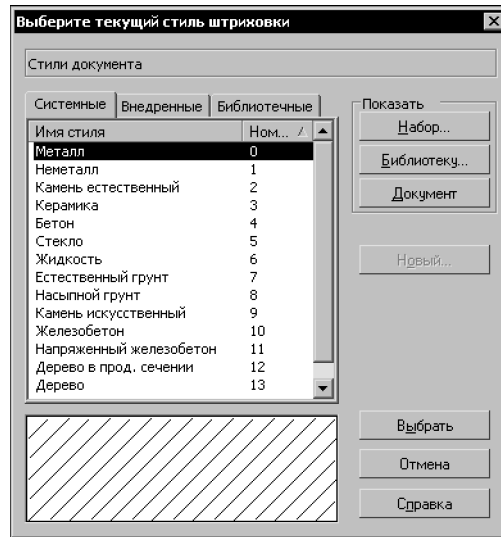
Выберите текущий стиль штриховки

Стили документа

Системные | Внедренные | Библиотечные

| Имя стиля | Ном... |
|---|---|
| Металл | 0 |
| Неметалл | 1 |
| Камень естественный | 2 |
| Керамика | 3 |
| Бетон | 4 |
| Стекло | 5 |
| Жидкость | 6 |
| Естественный грунт | 7 |
| Насыпной грунт | 8 |
| Камень искусственный | 9 |
| Железобетон | 10 |
| Напряженный железобетон | 11 |
| Дерево в прод. сечении | 12 |
| Дерево | 13 |

Показать
Набор...
Библиотеку...
Документ

Новый...

Выбрать
Отмена
Справка